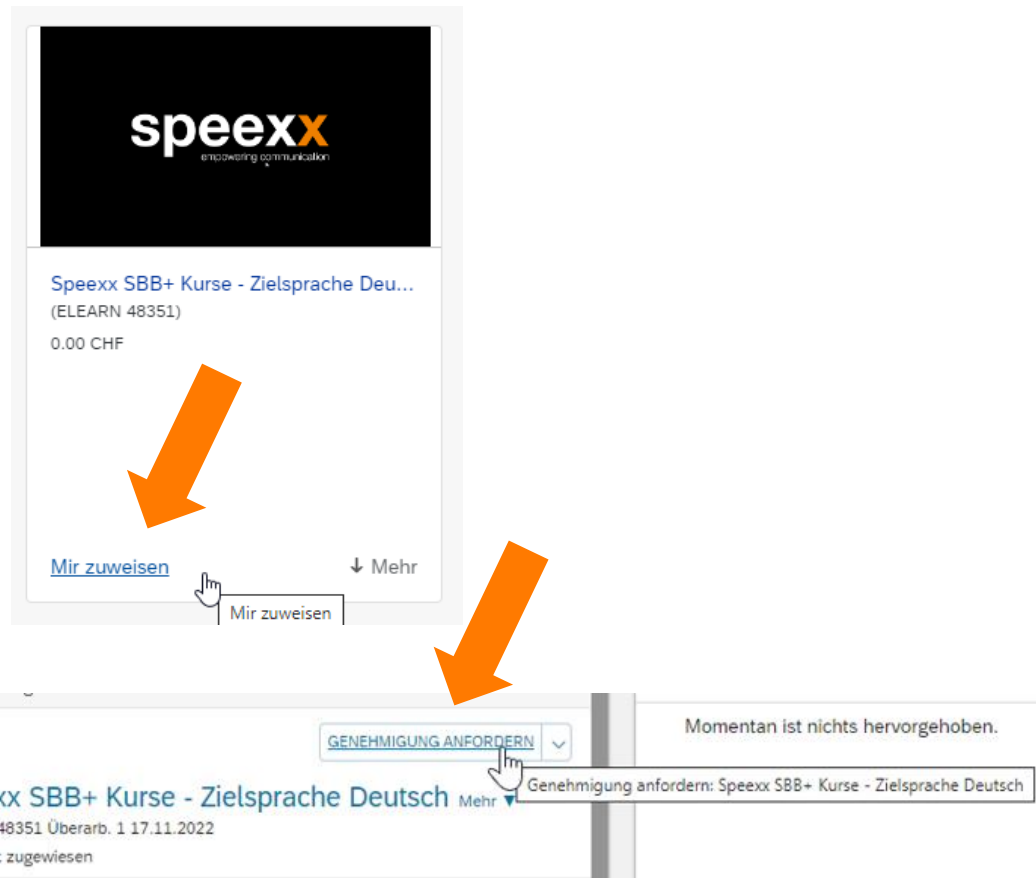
speexx
empowering communication

Speexx SBB+ Kurse - Zielsprache Deu...
(ELEARN 48351)
0.00 CHF

Mir zuweisen
↓ Mehr
Mir zuweisen

GENEHMIGUNG ANFORDERN

xx SBB+ Kurse - Zielsprache Deutsch Mehr
48351 Überarb. 1 17.11.2022
zugewiesen

Genehmigung anfordern: Speexx SBB+ Kurse - Zielsprache Deutsch

Momentan ist nichts hervorgehoben.